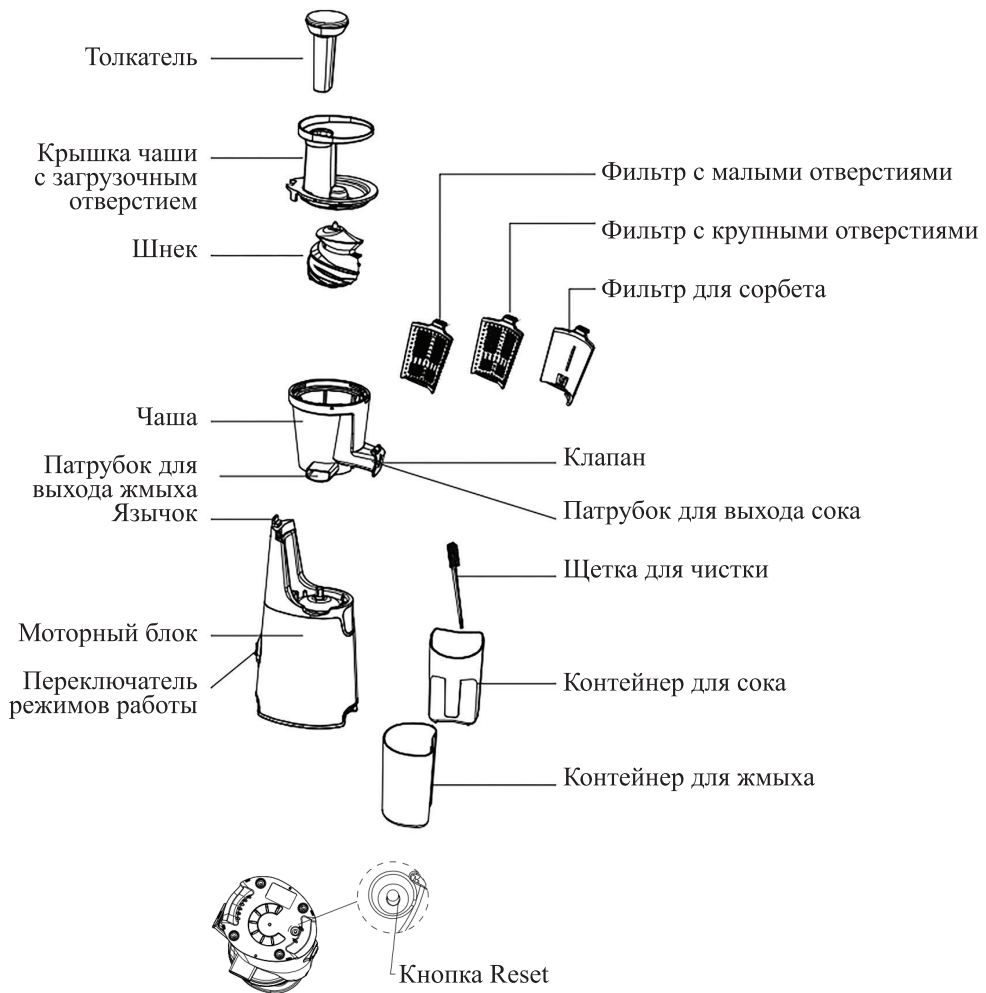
Толкатель

Крышка чаши с загрузочным отверстием

Шнек

Фильтр с малыми отверстиями

Фильтр с крупными отверстиями

Фильтр для сорбета

Чаша

Патрубок для выхода жмыха

Клапан

Патрубок для выхода сока

Язычок

Щетка для чистки

Моторный блок

Переключатель режимов работы

Контейнер для сока

Контейнер для жмыха

Кнопка Reset